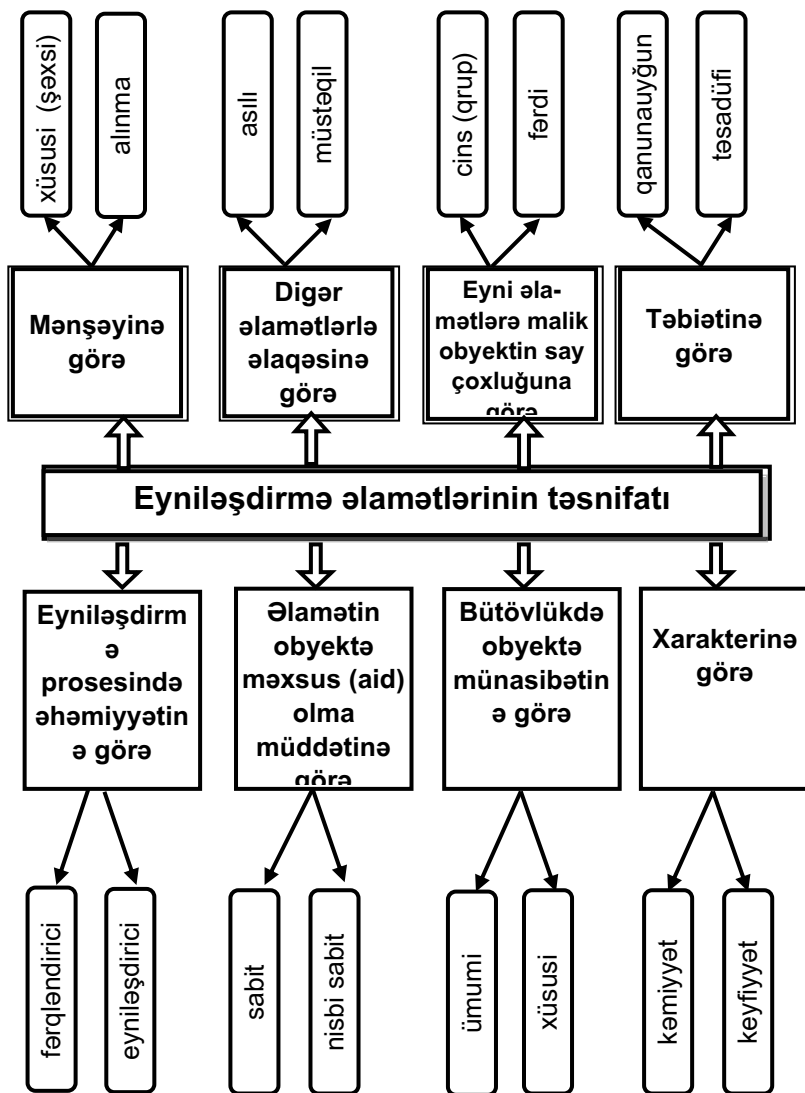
xüsusi (şəxsi)

alınma

asılı

müstəqil

cins (qrup)

fərdi

qanunauyğun

təsadüfi

Mənşəyinə görə

Digər əlamətlərlə əlaqəsinə görə

Eyni əlamətlərə malik obyektin say çoxluğuna görə

Təbiətinə görə

Eyniləşdirmə əlamətlərinin təsnifatı

Eyniləşdirmə prosesində əhəmiyyətinə görə

Əlamətin obyektə məxsus (aid) olma müddətinə görə

Bütövlükdə obyektə münasibətinə görə

Xarakterinə görə

fərqləndirici

eyniləşdirici

sabit

nisbi sabit

ümumi

xüsusi

kəmiyyət

keyfiyyət